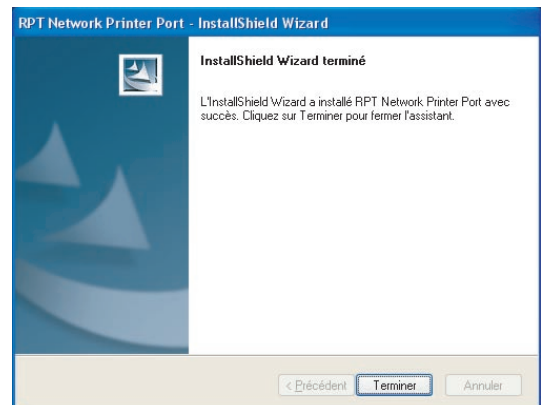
RPT Network Printer Port - InstallShield Wizard

InstallShield Wizard terminé

L'InstallShield Wizard a installé RPT Network Printer Port avec succès. Cliquez sur Terminer pour fermer l'assistant.

< Précédent
Terminer
Annuler